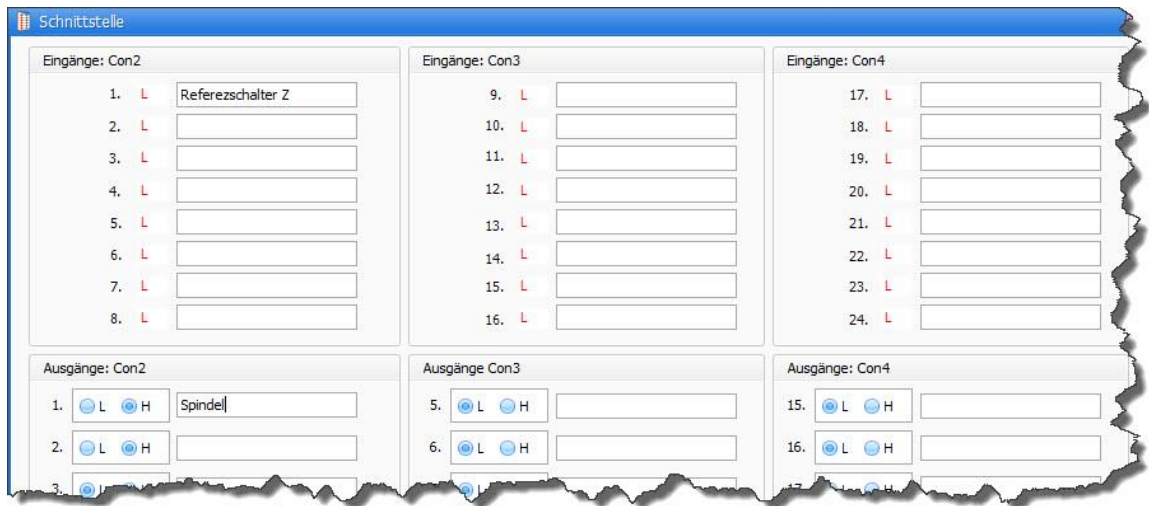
Schnittstelle

Eingänge: Con2

1. L Referezschalter Z
2. L
3. L
4. L
5. L
6. L
7. L
8. L

Eingänge: Con3

9. L
10. L
11. L
12. L
13. L
14. L
15. L
16. L

Eingänge: Con4

17. L
18. L
19. L
20. L
21. L
22. L
23. L
24. L

Ausgänge: Con2

1. L H Spindel
2. L H
3. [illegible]

Ausgänge Con3

5. L H
6. L H
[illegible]

Ausgänge: Con4

15. L H
16. L H
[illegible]